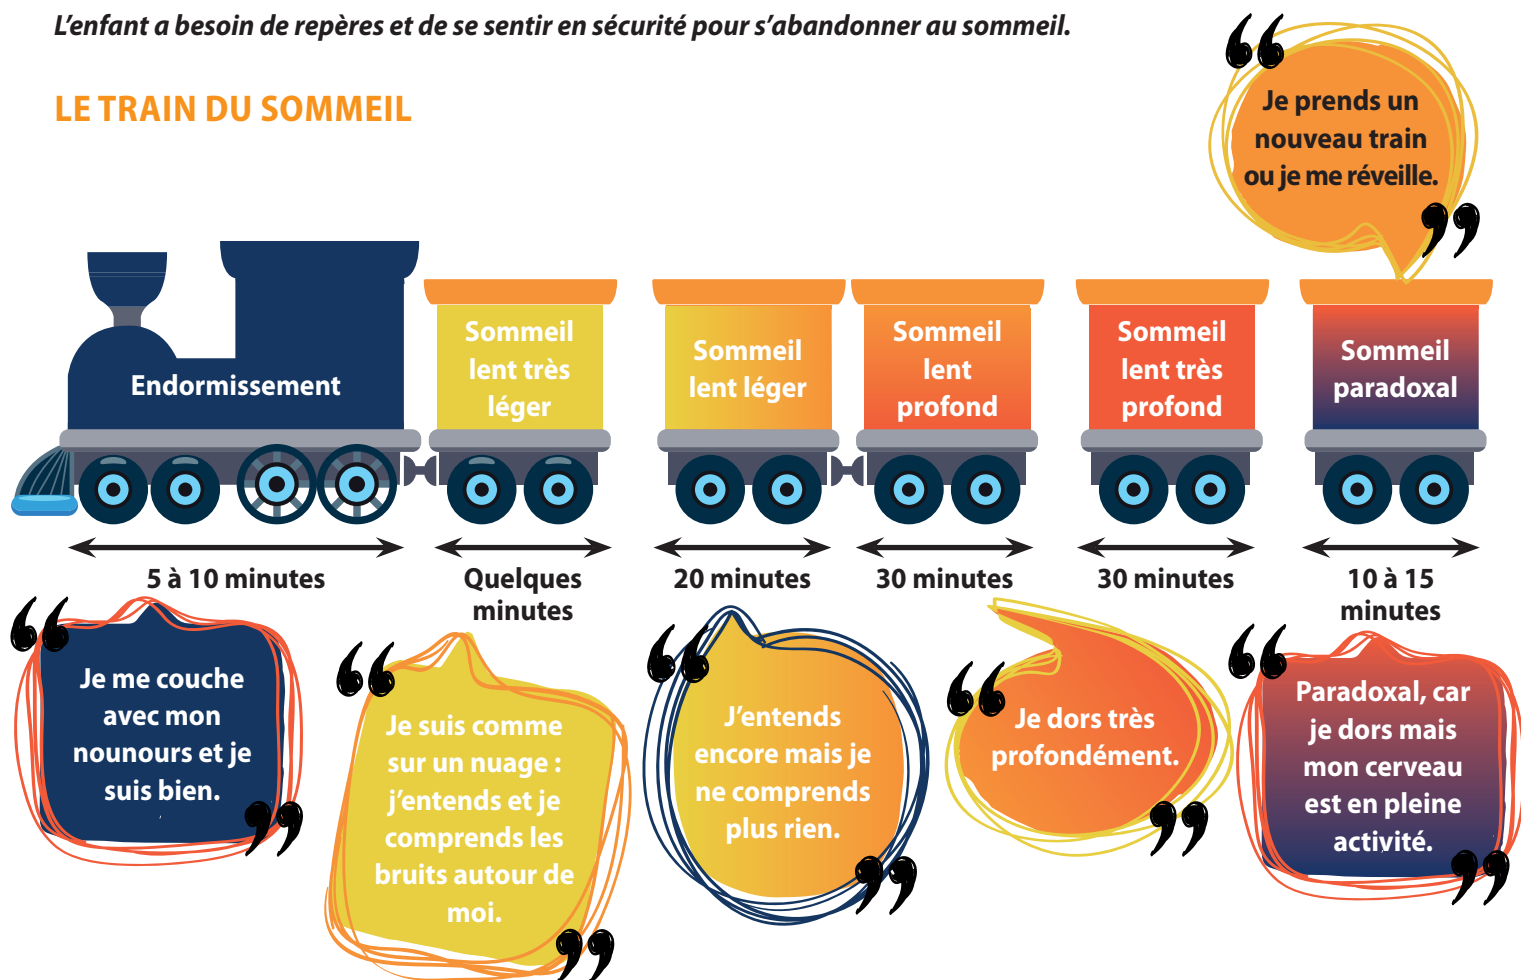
L'enfant a besoin de repères et de se sentir en sécurité pour s'abandonner au sommeil.

LE TRAIN DU SOMMEIL

"Je prends un nouveau train ou je me réveille."

Endormissement

Sommeil lent très léger

Sommeil lent léger

Sommeil lent profond

Sommeil lent très profond

Sommeil paradoxal

5 à 10 minutes

Quelques minutes

20 minutes

30 minutes

30 minutes

10 à 15 minutes

"Je me couche avec mon nounours et je suis bien."

"Je suis comme sur un nuage : j'entends et je comprends les bruits autour de moi."

"J'entends encore mais je ne comprends plus rien."

"Je dors très profondément."

"Paradoxal, car je dors mais mon cerveau est en pleine activité."